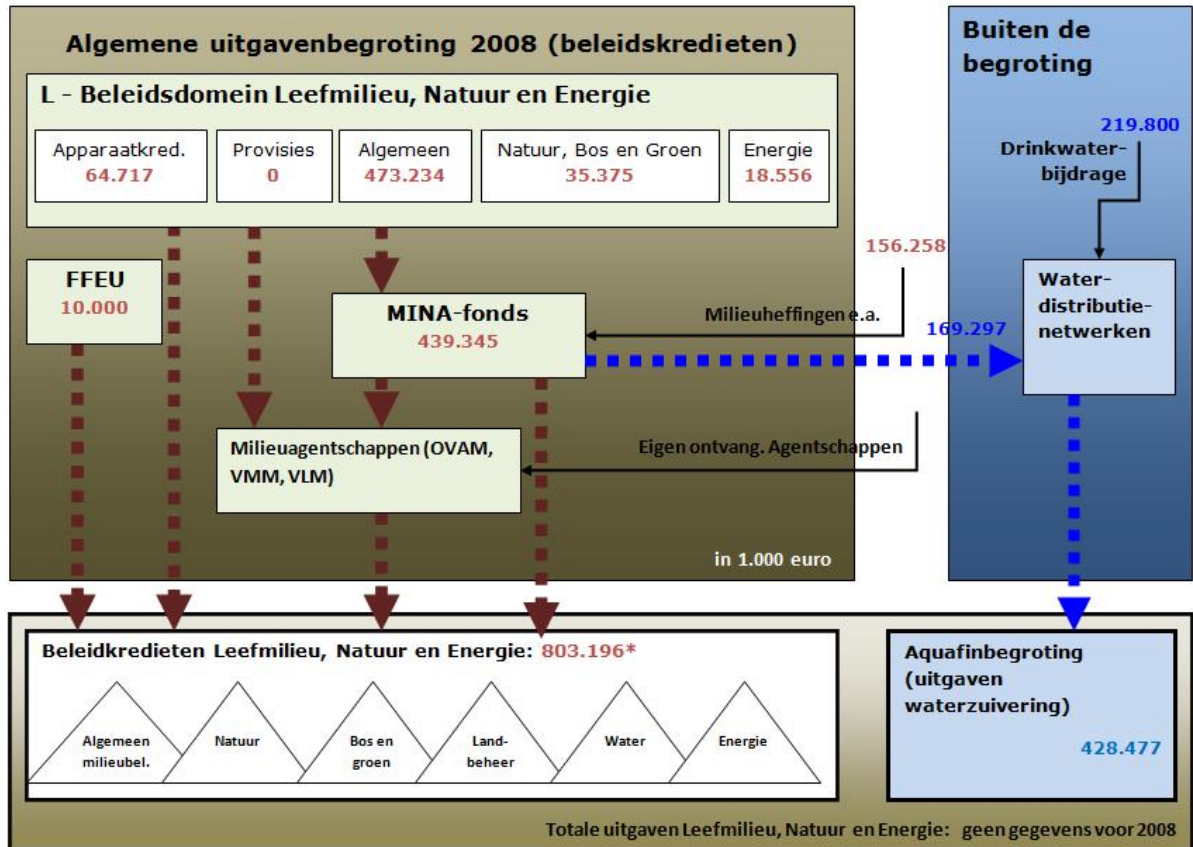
Algemene uitgavenbegroting 2008 (beleidskredieten)

L - Beleidsdomein Leefmilieu, Natuur en Energie

Apparaatkred. 64.717

Provisies 0

Algemeen 473.234

Natuur, Bos en Groen 35.375

Energie 18.556

FFEU 10.000

MINA-fonds 439.345

Milieuagentschappen (OVAM, VMM, VLM)

156.258

Milieuheffingen e.a.

169.297

Eigen ontvang. Agentschappen

in 1.000 euro

Buiten de begroting

219.800

Drinkwaterbijdrage

Waterdistributienetwerken

Beleidkredieten Leefmilieu, Natuur en Energie: 803.196*

Algemeen milieubel.

Natuur

Bos en groen

Landbeheer

Water

Energie

Aquafinbegroting (uitgaven waterzuivering)

428.477

Totale uitgaven Leefmilieu, Natuur en Energie: geen gegevens voor 2008